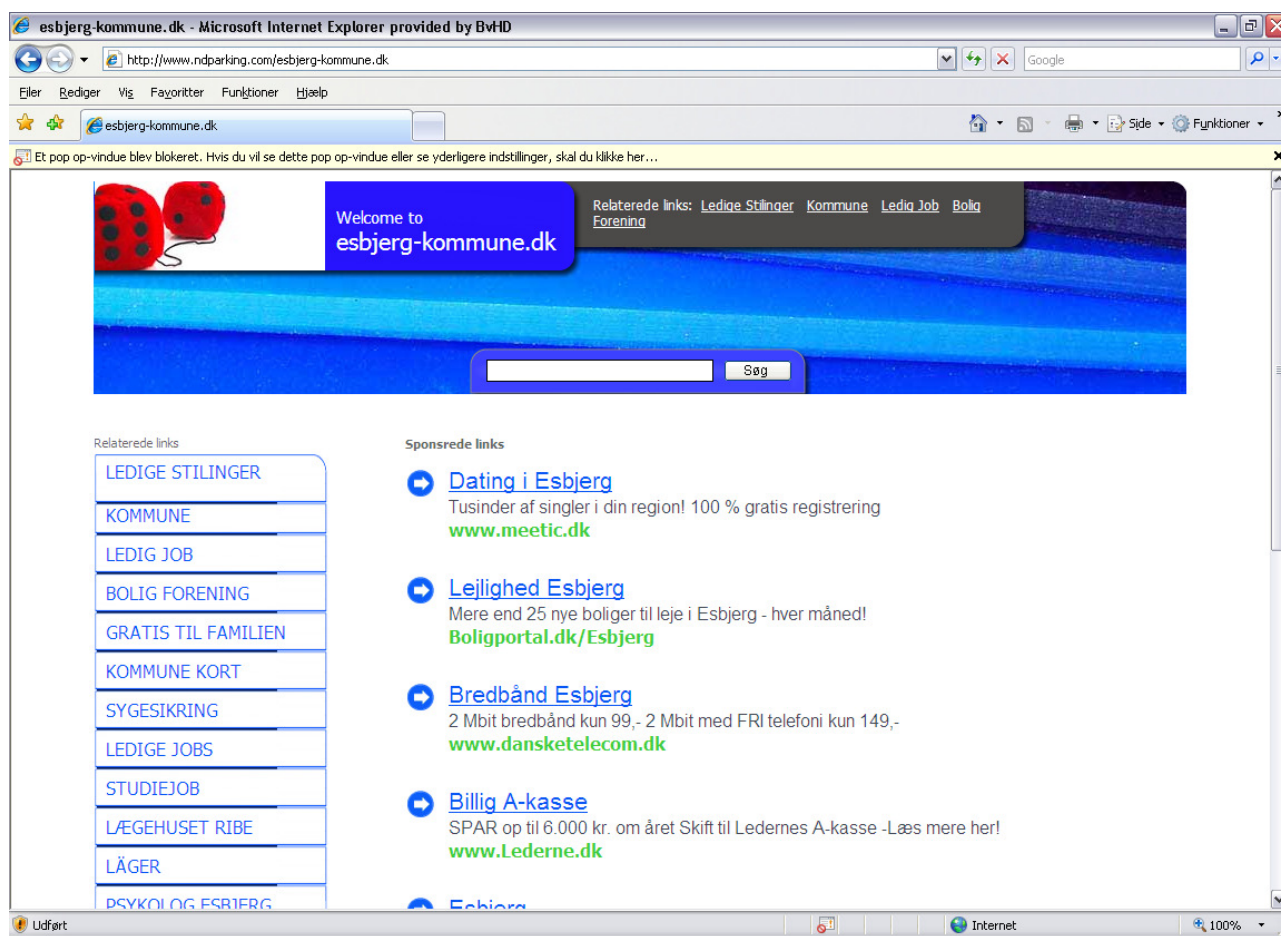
esbjerg-kommune.dk - Microsoft Internet Explorer provided by BvHD

http://www.ndparking.com/esbjerg-kommune.dk

Google

Filer Rediger Vis Favoritter Funktioner Hjælp

esbjerg-kommune.dk

Side Funktioner

Et pop op-vindue blev blokeret. Hvis du vil se dette pop op-vindue eller se yderligere indstillinger, skal du klikke her...

Welcome to
esbjerg-kommune.dk

Relaterede links: Ledige Stilinger Kommune Ledig Job Bolig Forening

Søg

Relaterede links

LEDIGE STILINGER
KOMMUNE
LEDIG JOB
BOLIG FORENING
GRATIS TIL FAMILIEN
KOMMUNE KORT
SYGESIKRING
LEDIGE JOBS
STUDIEJOB
LÆGEHUSET RIBE
LÄGER
PSYKOLOG ESBJERG

Sponsrede links

Dating i Esbjerg
Tusinder af singler i din region! 100 % gratis registrering
www.meetic.dk

Lejlighed Esbjerg
Mere end 25 nye boliger til leje i Esbjerg - hver måned!
Boligportal.dk/Esbjerg

Bredbånd Esbjerg
2 Mbit bredbånd kun 99,- 2 Mbit med FRI telefoni kun 149,-
www.dansketelecom.dk

Billig A-kasse
SPAR op til 6.000 kr. om året Skift til Ledernes A-kasse -Læs mere her!
www.Lederne.dk

Esbjerg

Udført

Internet

100%